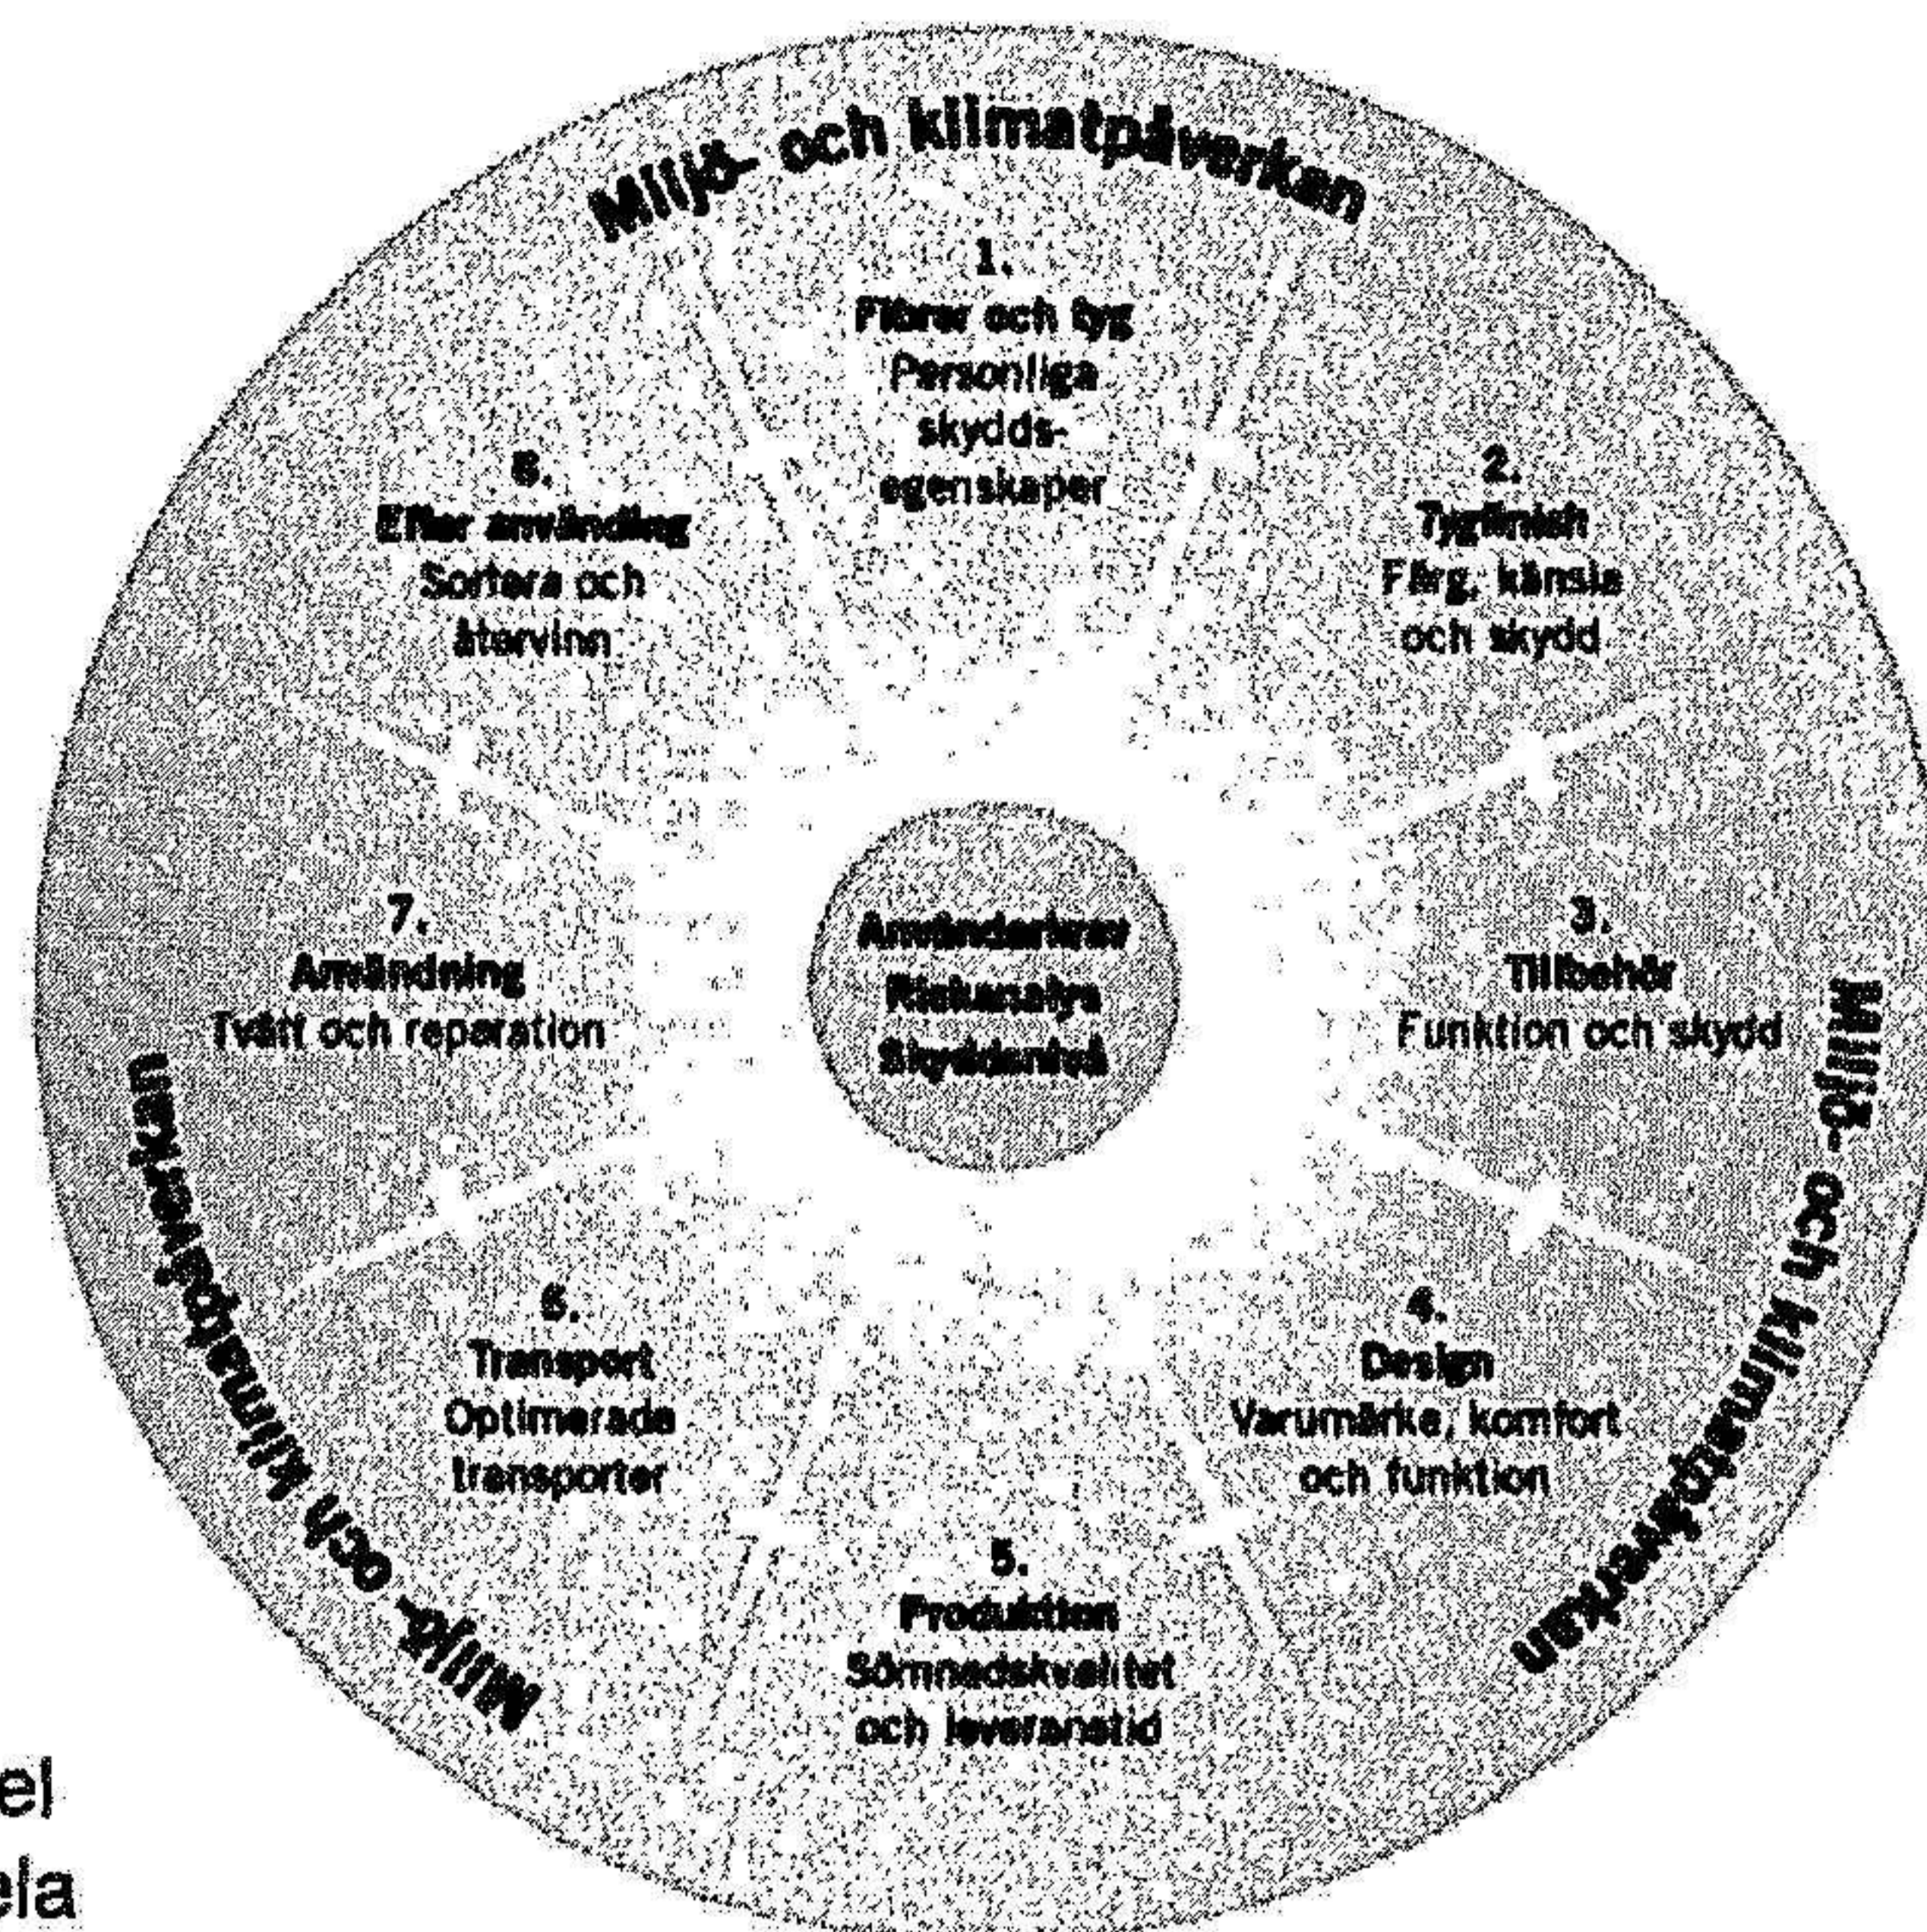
Miljö- och klimatpåverkan

1.
Fibrer och tyg
Personliga skydds-egenskaper

2.
Tygfinish
Färg, känsla och skydd

3.
Tillbehör
Funktion och skydd

4.
Design
Varumärke, komfort och funktion

5.
Produktion
Sömnadskvalitet och leveranstid

6.
Transport
Optimerade transporter

7.
Användning
Tvätt och reparation

8.
Efter användning
Sortera och återvinn

Användarkrav
Riskanalys
Skyddsnivå

Miljö- och klimatpåverkan

Miljö- och klimatpåverkan

el
ela